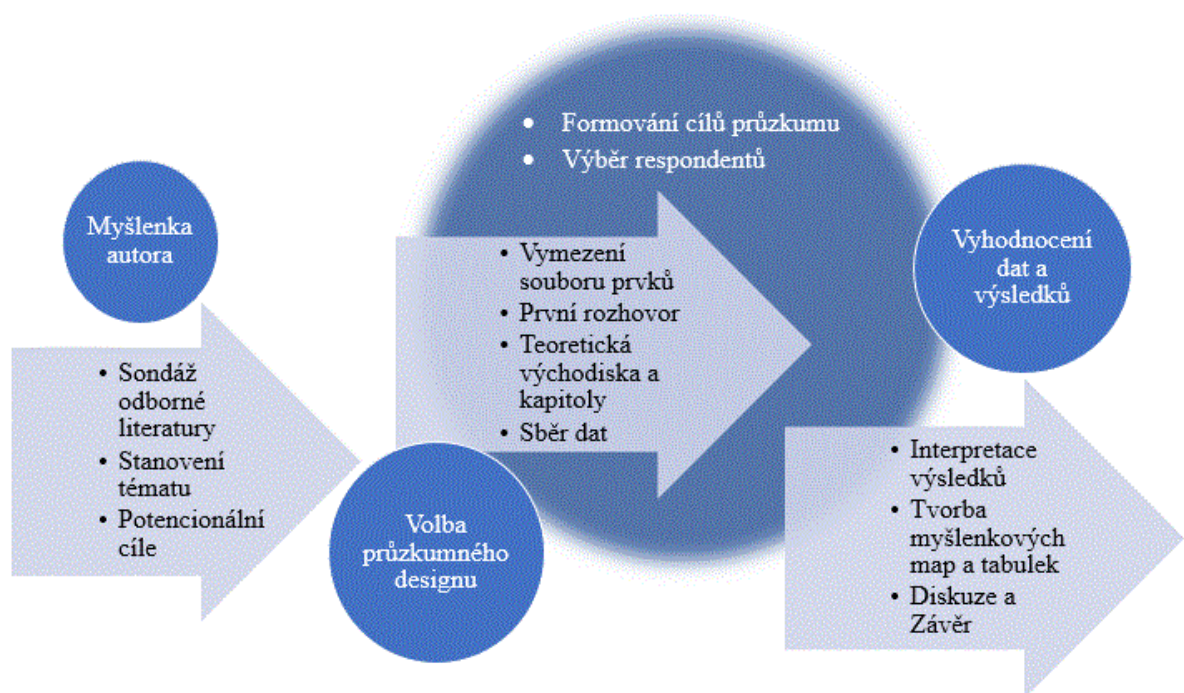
Myšlenka autora

- Sondáž odborné literatury
- Stanovení tématu
- Potencionální cíle

Volba průzkumného designu

- Formování cílů průzkumu
- Výběr respondentů

- Vymezení souboru prvků
- První rozhovor
- Teoretická východiska a kapitoly
- Sběr dat

Vyhodnocení dat a výsledků

- Interpretace výsledků
- Tvorba myšlenkových map a tabulek
- Diskuze a Závěr